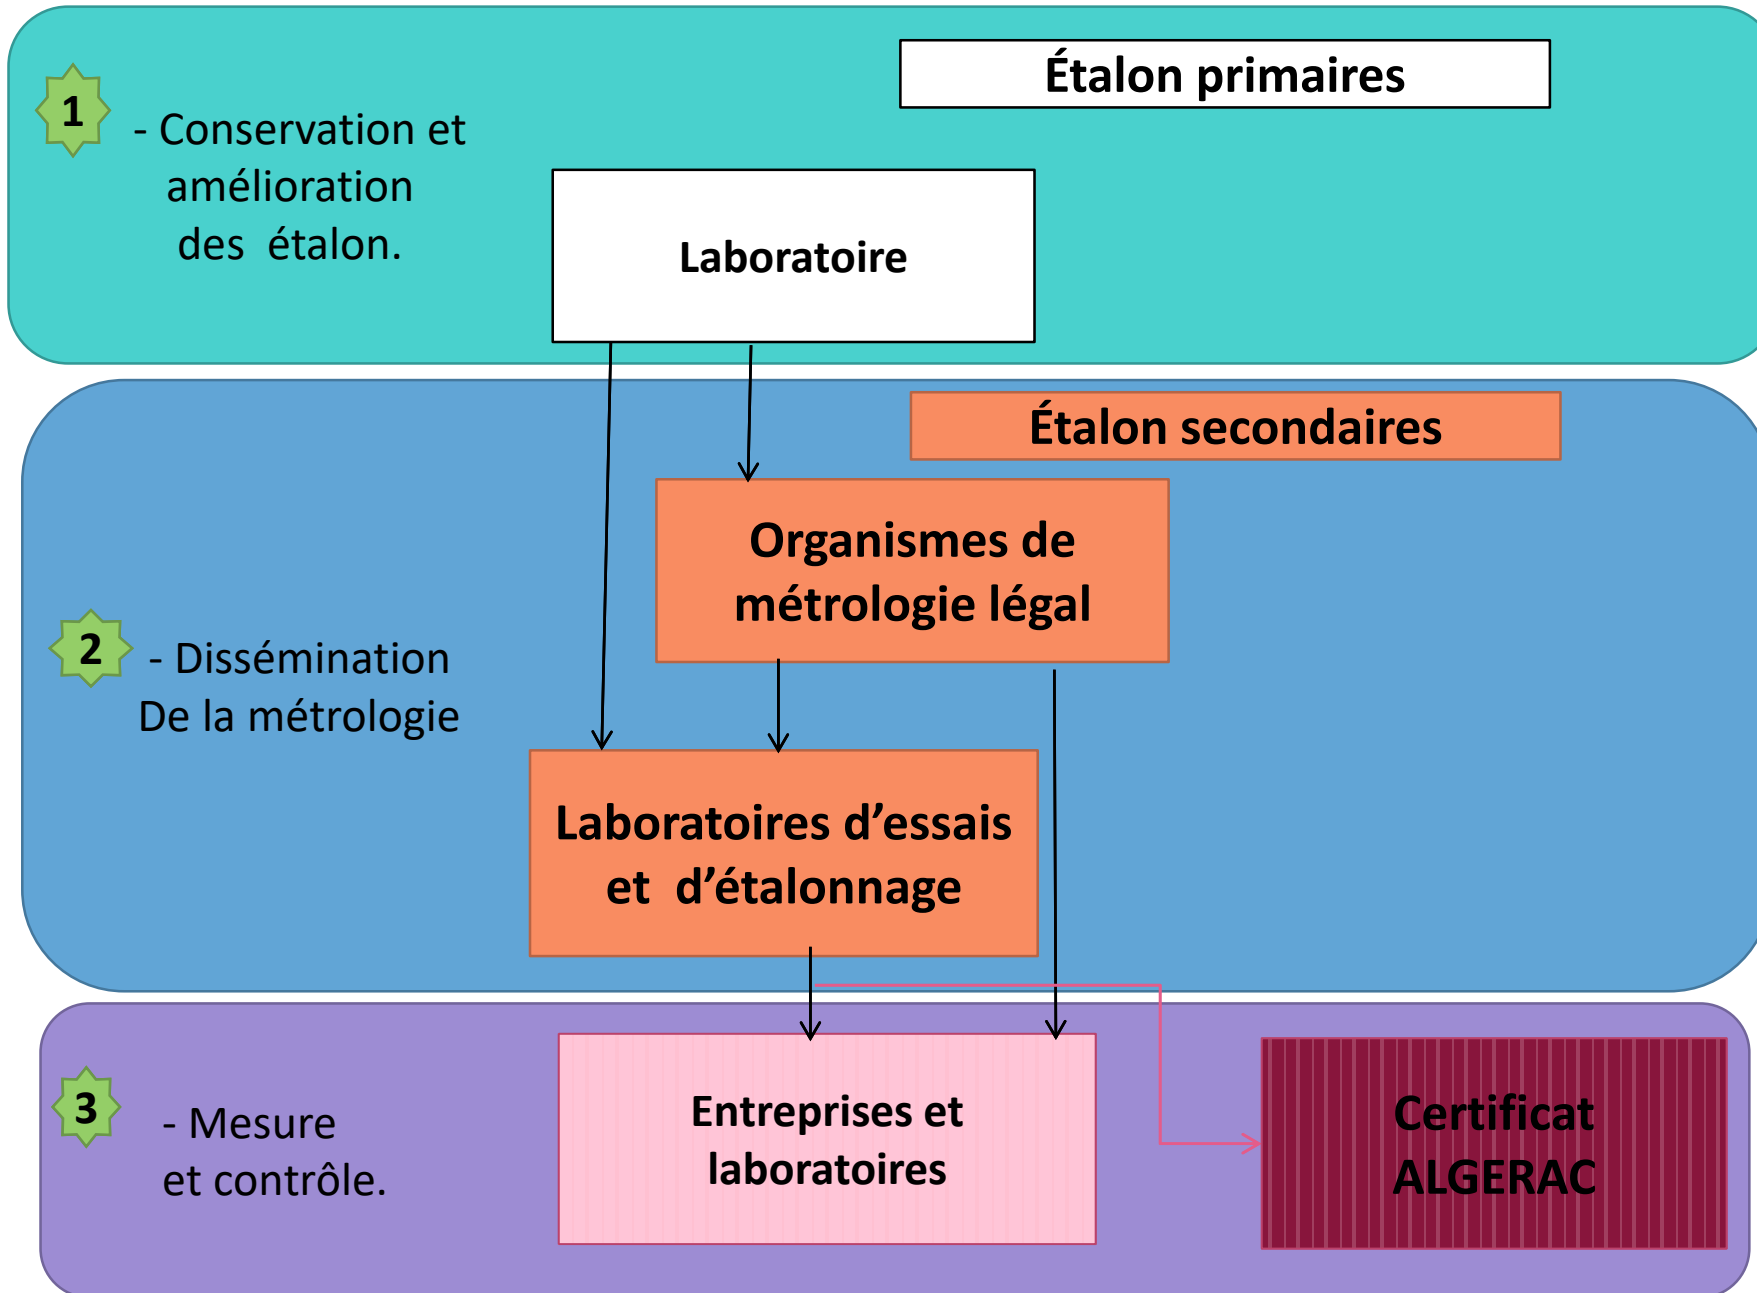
1

- Conservation et amélioration des étalon.

Étalon primaires

Laboratoire

Étalon secondaires

Organismes de métrologie légal

2

- Dissémination De la métrologie

Laboratoires d’essais et d’étalonnage

3

- Mesure et contrôle.

Entreprises et laboratoires

Certificat ALGERAC